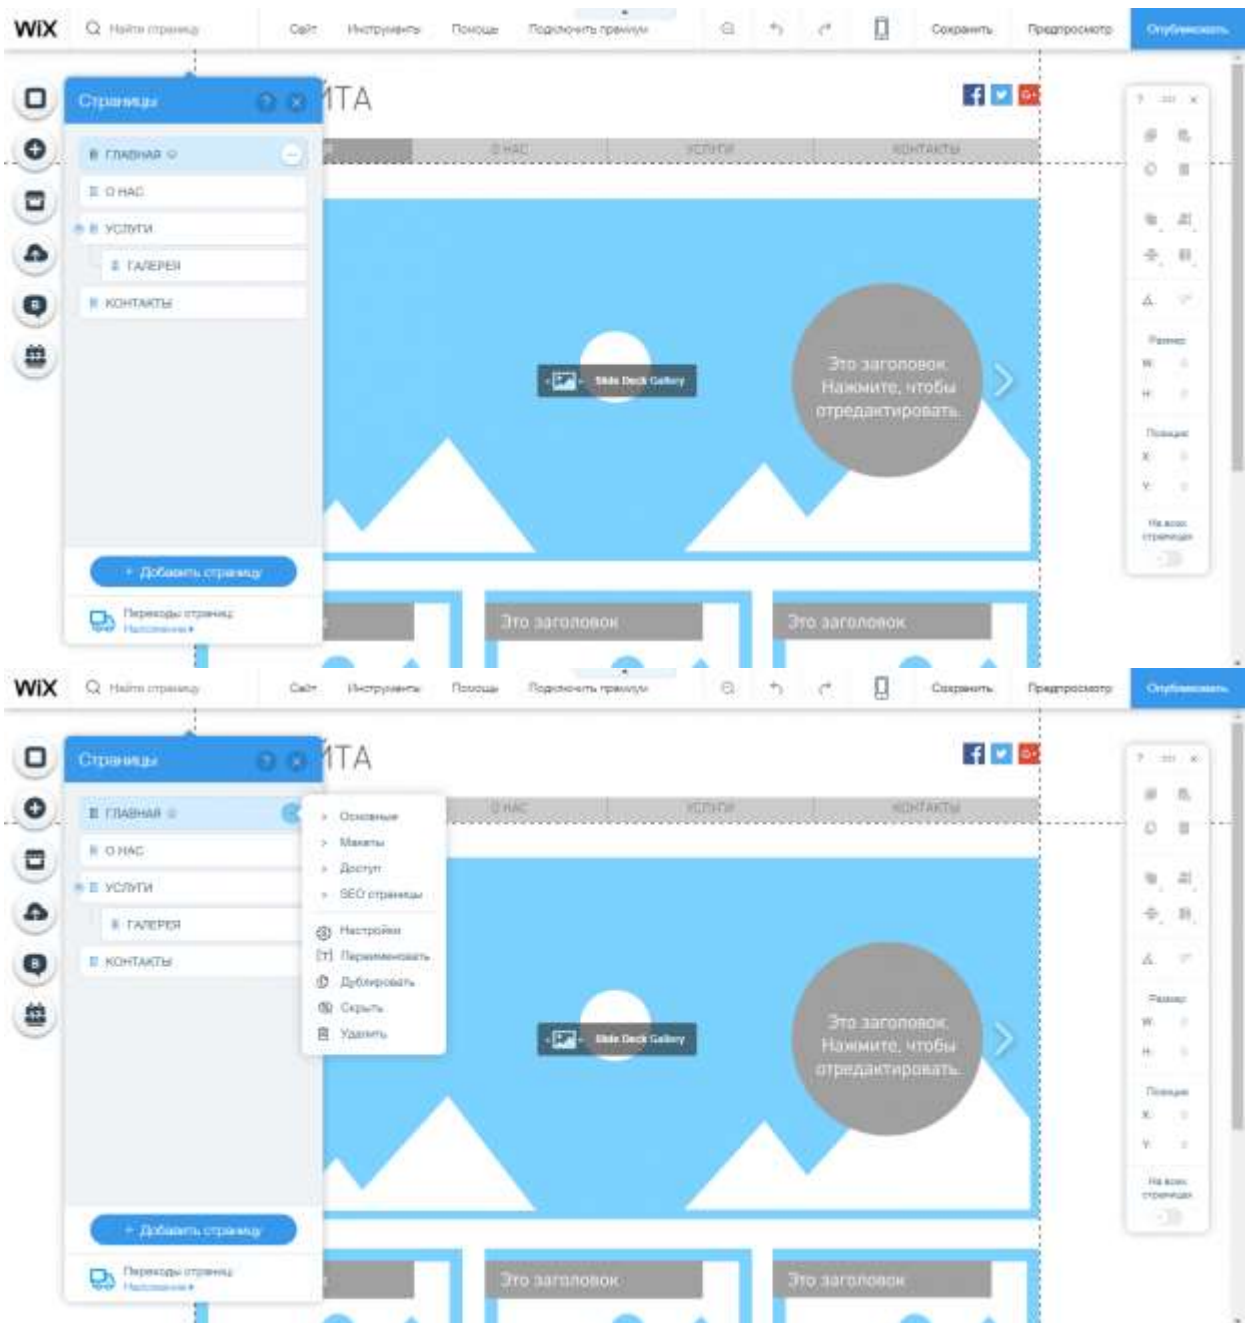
WiX Найти страницу Сайт Инструменты Помощь Подключить премиум Сохранить Предпросмотр Опубликовать

Страницы ? ×

ТА

ГЛАВНАЯ
О НАС
УСЛУГИ
ГАЛЕРЕЯ
КОНТАКТЫ

О НАС УСЛУГИ КОНТАКТЫ

Slide Deck Gallery

Это заголовок. Нажмите, чтобы отредактировать.

+ Добавить страницу

Переходы страниц
Наплыв

Это заголовок Это заголовок

Размер W H
Позиция X Y
На всех страницах

WiX Найти страницу Сайт Инструменты Помощь Подключить премиум Сохранить Предпросмотр Опубликовать

Страницы ? ×

ТА

ГЛАВНАЯ
О НАС
УСЛУГИ
ГАЛЕРЕЯ
КОНТАКТЫ

Основные
Макеты
Доступ
SEO страницы
Настройки
Переименовать
Дублировать
Скрыть
Удалить

О НАС УСЛУГИ КОНТАКТЫ

Slide Deck Gallery

Это заголовок. Нажмите, чтобы отредактировать.

+ Добавить страницу

Переходы страниц
Наплыв

Это заголовок Это заголовок

Размер W H
Позиция X Y
На всех страницах